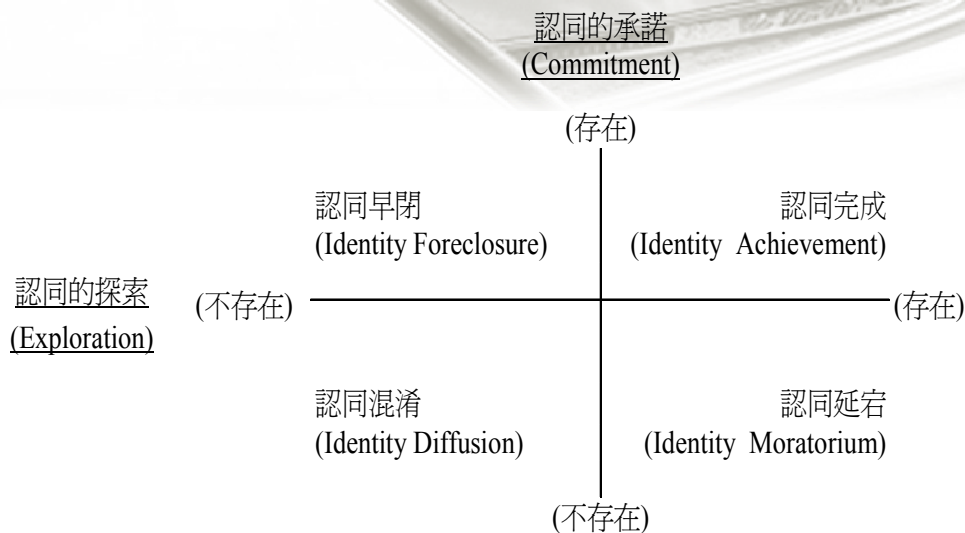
認同的承諾
(Commitment)

(存在)

認同早閉
(Identity Foreclosure)

認同完成
(Identity Achievement)

認同的探索
(Exploration)

(不存在)

(存在)

認同混淆
(Identity Diffusion)

認同延宕
(Identity Moratorium)

(不存在)